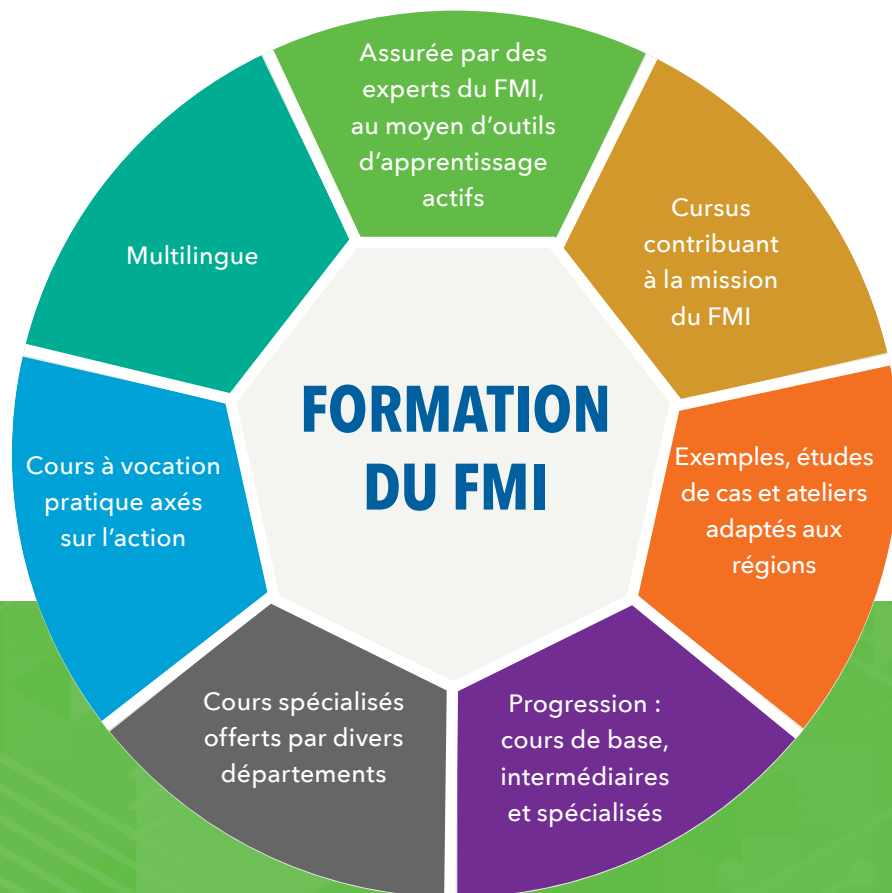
Assurée par des experts du FMI, au moyen d'outils d'apprentissage actifs

Cursus contribuant à la mission du FMI

Exemples, études de cas et ateliers adaptés aux régions

Progression : cours de base, intermédiaires et spécialisés

Cours spécialisés offerts par divers départements

Cours à vocation pratique axés sur l'action

Multilingue

FORMATION DU FMI